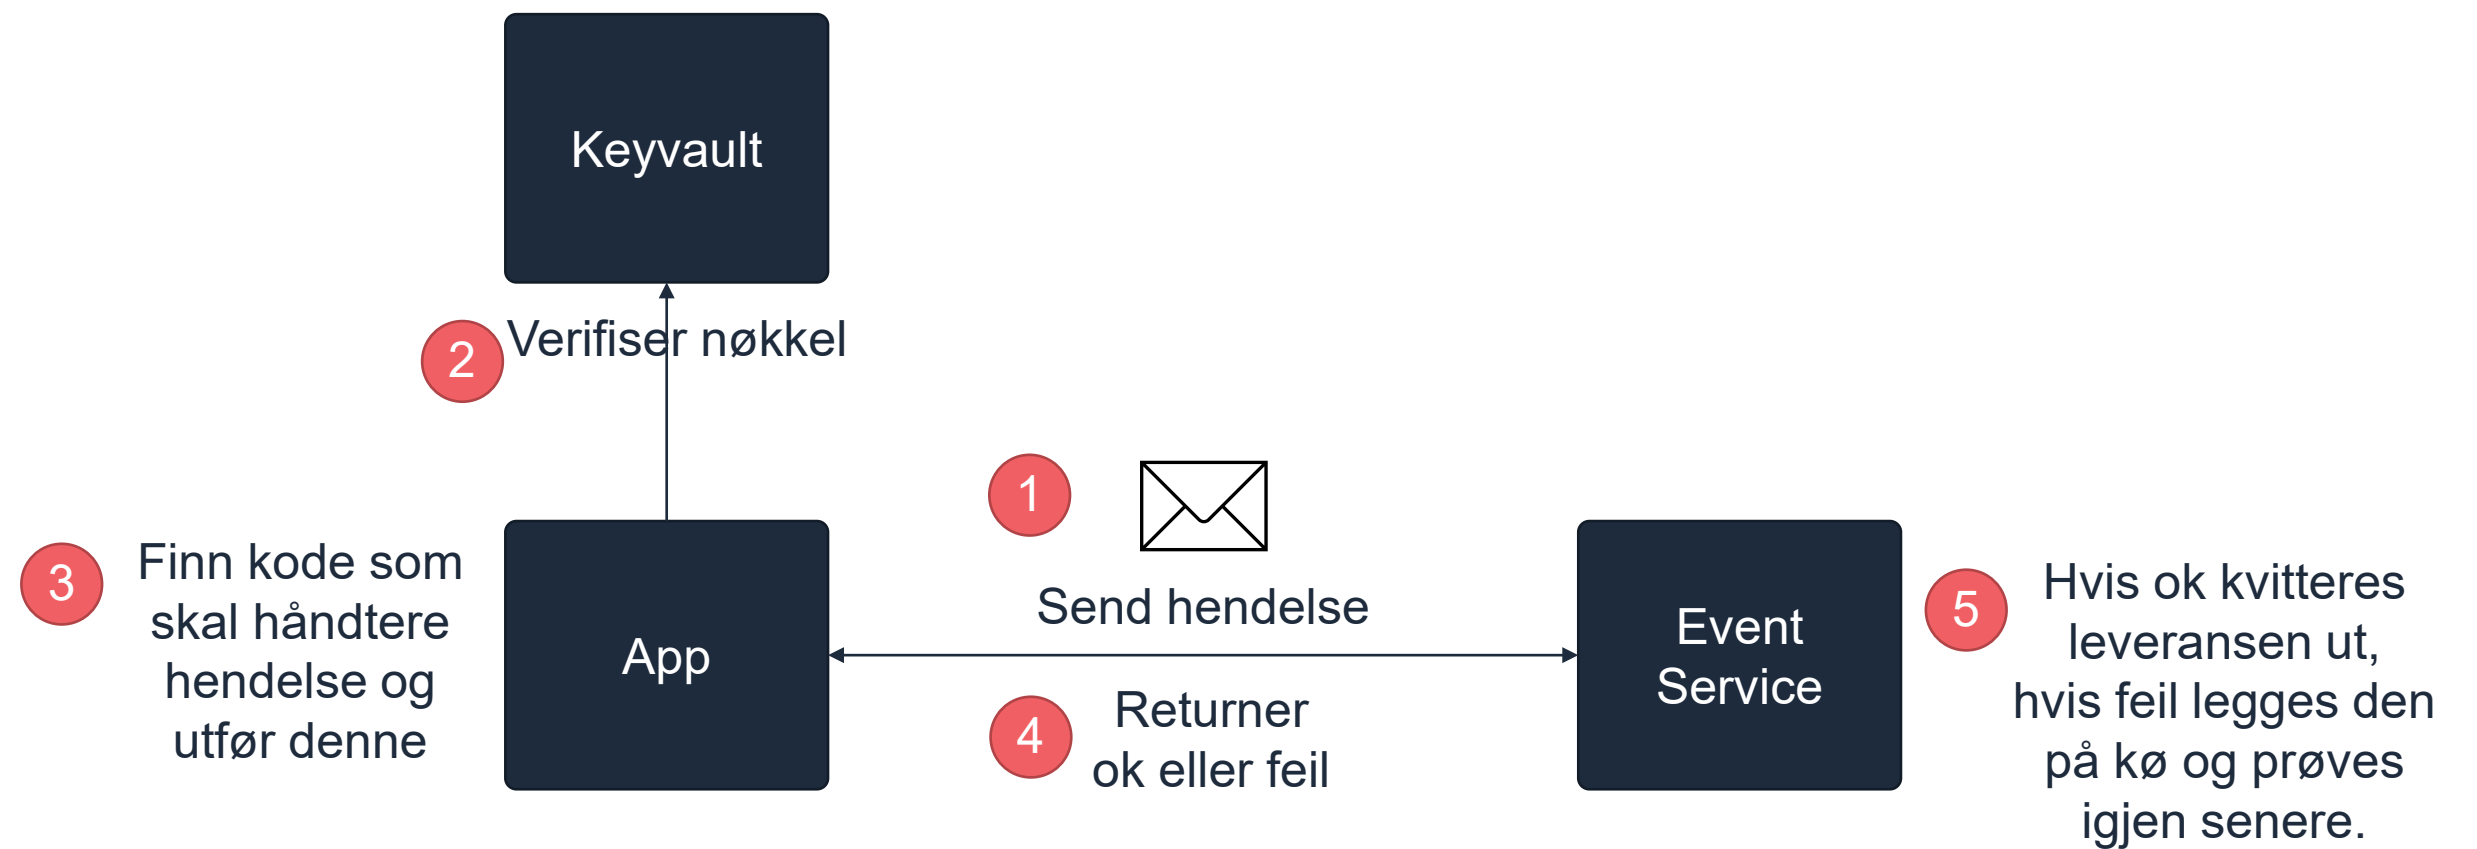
Keyvault

2 Verifiser nøkkel

1

Send hendelse

3 Finn kode som skal håndtere hendelse og utfør denne

App

4 Returner ok eller feil

Event Service

5 Hvis ok kvitteres leveransen ut, hvis feil legges den på kø og prøves igjen senere.